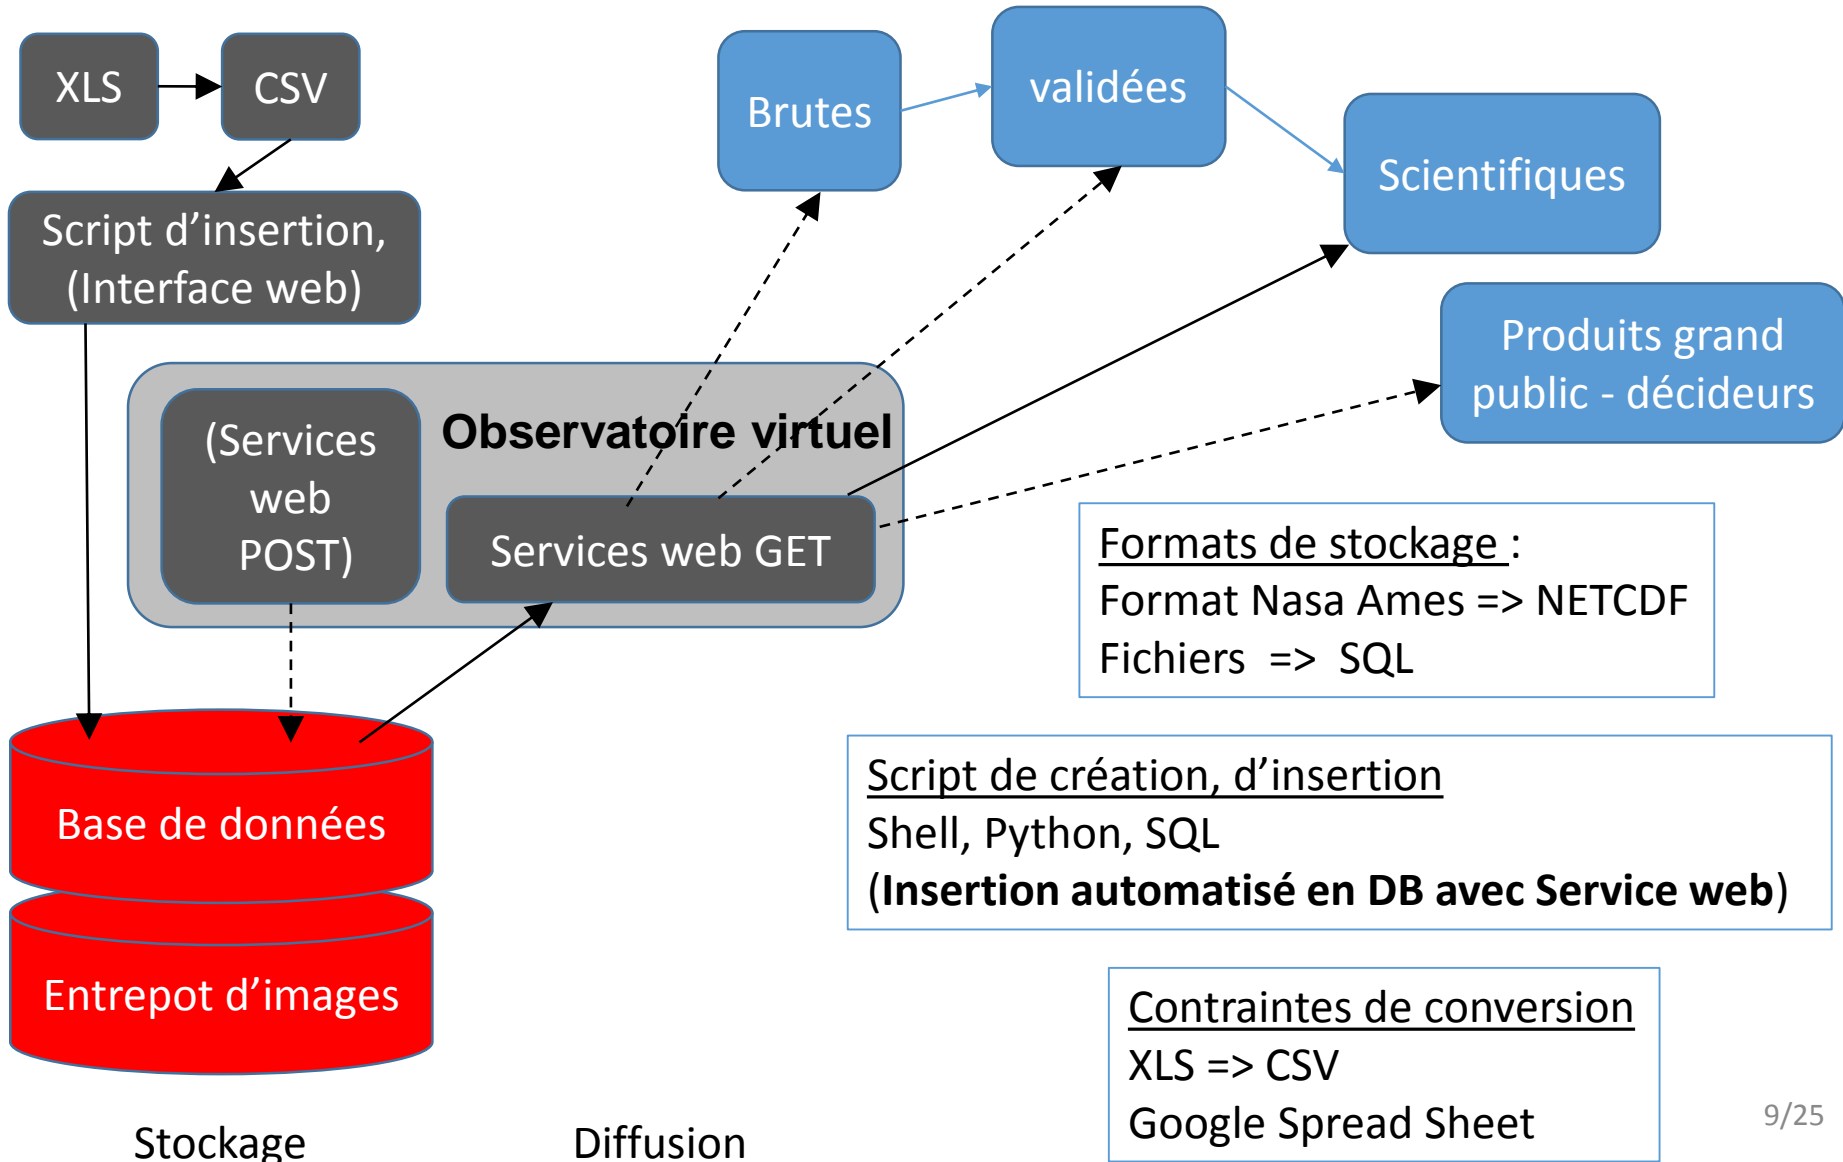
XLS

CSV

Script d’insertion, (Interface web)

Brutes

validées

Scientifiques

Produits grand public - décideurs

(Services web POST)

Observatoire virtuel

Services web GET

Formats de stockage :
Format Nasa Ames => NETCDF
Fichiers => SQL

Base de données

Entrepot d’images

Script de création, d’insertion
Shell, Python, SQL
(**Insertion automatisé en DB avec Service web**)

Contraintes de conversion
XLS => CSV
Google Spread Sheet

Stockage

Diffusion

9/25